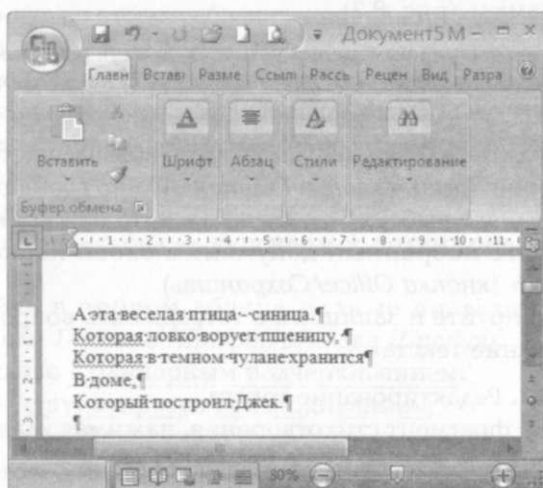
Документ5 M –

Главн | Встав | Разме | Ссыл | Рассы | Рецен | Вид | Разра

Вставить

Буфер обмена

Шрифт | Абзац | Стили | Редактирование

А·эта·веселая·птица·–·синица.¶
Которая·ловко·ворует·пшеницу,·¶
Которая·в·темном·чулане·хранится¶
В·доме,¶
Который·построил·Джек.·¶
¶

80%